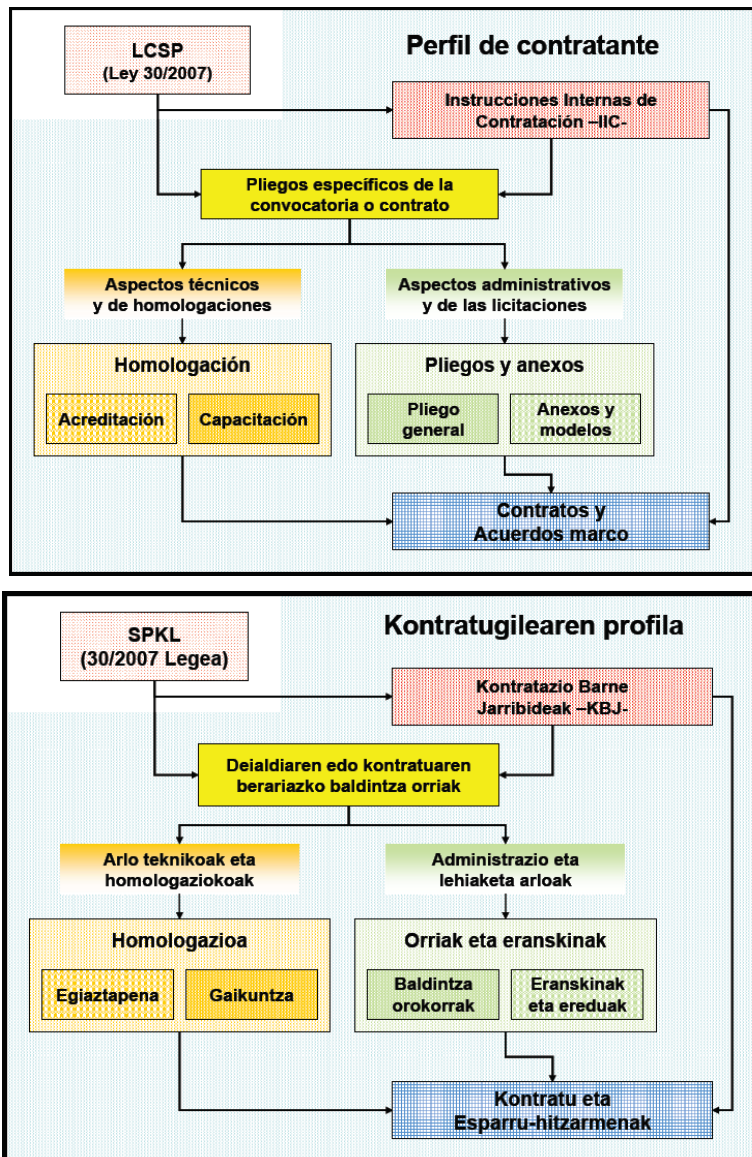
LCSP
(Ley 30/2007)

Perfil de contratante

Instrucciones Internas de Contratación –IIC-

Pliegos específicos de la convocatoria o contrato

Aspectos técnicos y de homologaciones

Aspectos administrativos y de las licitaciones

Homologación

Acreditación

Capacitación

Pliegos y anexos

Pliego general

Anexos y modelos

Contratos y Acuerdos marco

SPKL
(30/2007 Legea)

Kontratugilearen profila

Kontratazio Barne Jarribideak –KBJ-

Deialdiaren edo kontratuaren berariazko baldintza orriak

Arlo teknikoak eta homologaziokoak

Administrazio eta lehiaketa arloak

Homologazioa

Egiaztapena

Gaikuntza

Orriak eta eranskinak

Baldintza orokorrak

Eranskinak eta ereduak

Kontratu eta Esparru-hitzarmenak